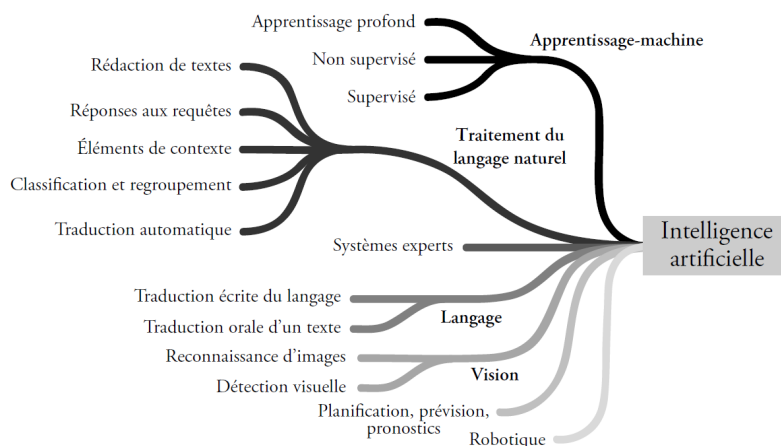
Apprentissage profond
Non supervisé
Supervisé
Apprentissage-machine
Rédaction de textes
Réponses aux requêtes
Éléments de contexte
Classification et regroupement
Traduction automatique
Traitement du langage naturel
Systèmes experts
Intelligence artificielle
Traduction écrite du langage
Traduction orale d'un texte
Langage
Reconnaissance d'images
Détection visuelle
Vision
Planification, prévision, pronostics
Robotique